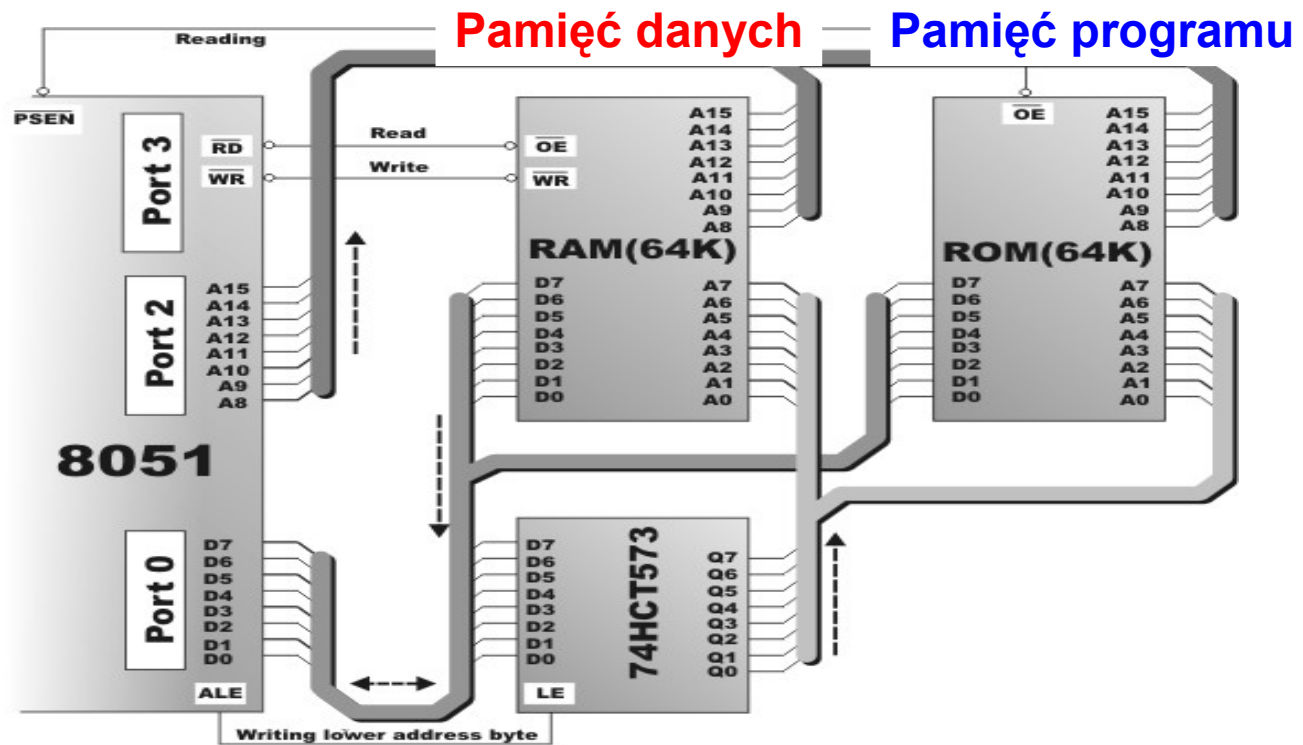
Pamięć danych — Pamięć programu

Reading

$\overline{PSEN}$

Port 3
$\overline{RD}$
$\overline{WR}$

Read
Write

Port 2
A15
A14
A13
A12
A11
A10
A9
A8

8051

Port 0
D7
D6
D5
D4
D3
D2
D1
D0

ALE

$\overline{OE}$
$\overline{WR}$
A15
A14
A13
A12
A11
A10
A9
A8
RAM(64K)
D7
D6
D5
D4
D3
D2
D1
D0
A7
A6
A5
A4
A3
A2
A1
A0

$\overline{OE}$
A15
A14
A13
A12
A11
A10
A9
A8
ROM(64K)
D7
D6
D5
D4
D3
D2
D1
D0
A7
A6
A5
A4
A3
A2
A1
A0

D7
D6
D5
D4
D3
D2
D1
D0
74HCT573
Q7
Q6
Q5
Q4
Q3
Q2
Q1
Q0
LE

Writing lower address byte